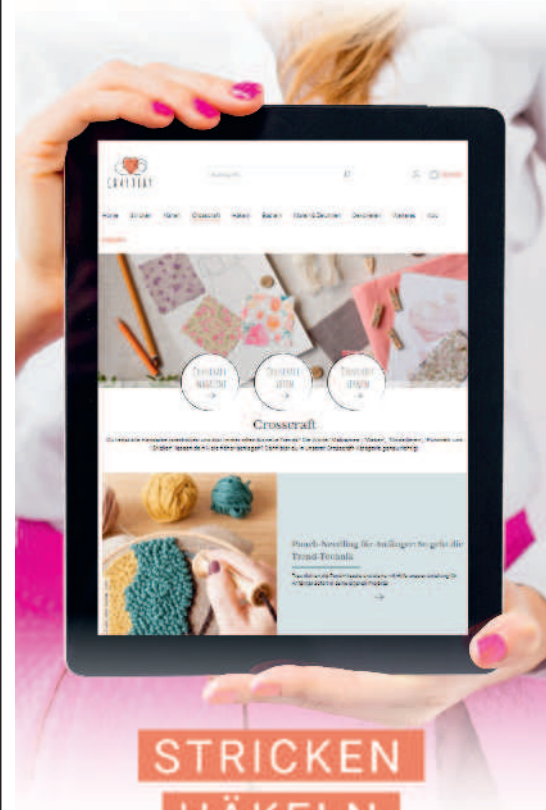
CRAFTERY

Suche...

Home Stricken Nähen Crosscraft Häkeln Basteln Malen & Zeichnen Dekorieren Kreativ DIY

Crosscraft
Magazine

Crosscraft
Idee

Crosscraft
Lernen

Crosscraft

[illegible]

Punch-Needling für Anfänger: So geht die Trend-Technik

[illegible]

STRICKEN

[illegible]